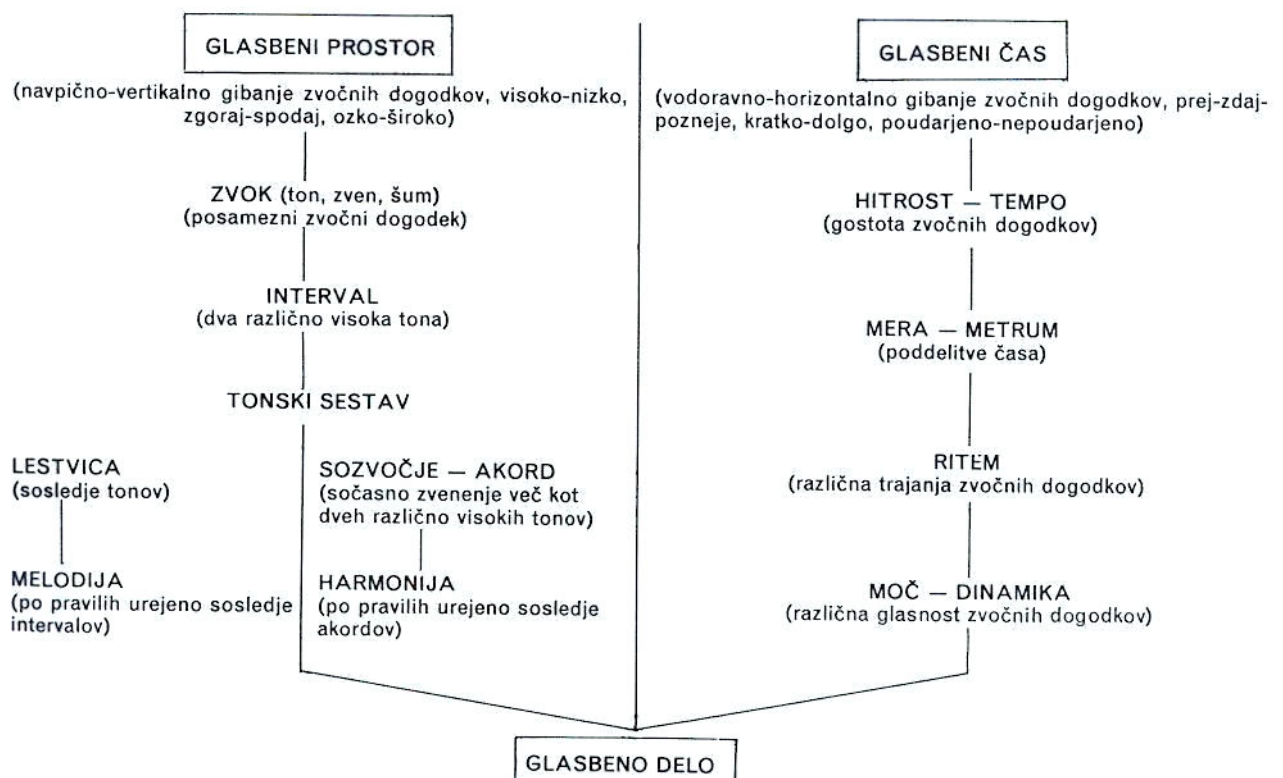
GLASBENI PROSTOR

(navpično-vertikalno gibanje zvočnih dogodkov, visoko-nizko, zgoraj-spodaj, ozko-široko)

ZVOK (ton, zven, šum)
(posamezni zvočni dogodek)

INTERVAL
(dva različno visoka tona)

TONSKI SESTAV

LESTVICA
(sosledje tonov)

MELODIJA
(po pravilih urejeno sosledje intervalov)

SOZVOČJE — AKORD
(sočasno zvenenje več kot dveh različno visokih tonov)

HARMONIJA
(po pravilih urejeno sosledje akordov)

GLASBENI ČAS

(vodoravno-horizontalno gibanje zvočnih dogodkov, prej-zdaj-pozneje, kratko-dolgo, poudarjeno-nepoudarjeno)

HITROST — TEMPO
(gostota zvočnih dogodkov)

MERA — METRUM
(poddelitve časa)

RITEM
(različna trajanja zvočnih dogodkov)

MOČ — DINAMIKA
(različna glasnost zvočnih dogodkov)

GLASBENO DELO